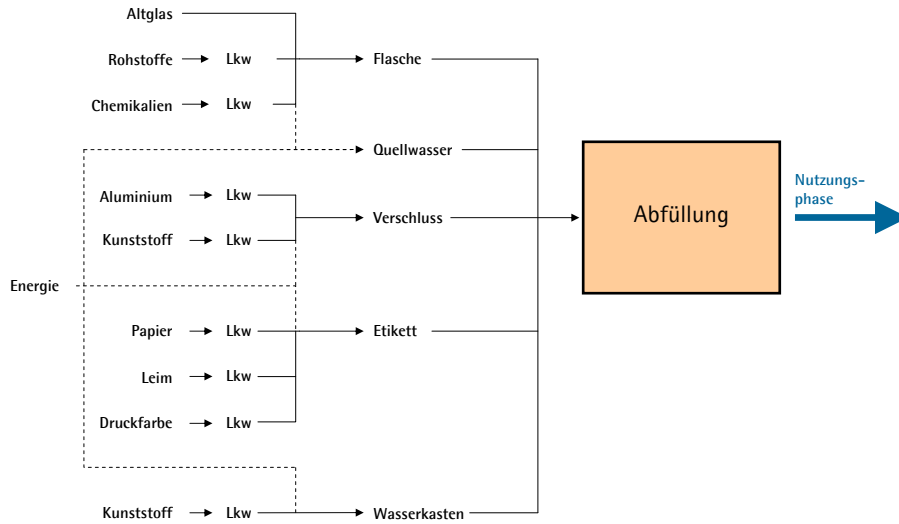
Altglas

Rohstoffe Lkw

Chemikalien Lkw

Flasche

Quellwasser

Aluminium Lkw

Kunststoff Lkw

Verschluss

Abfüllung

Nutzungsphase

Energie

Papier Lkw

Leim Lkw

Druckfarbe Lkw

Etikett

Kunststoff Lkw

Wasserkasten